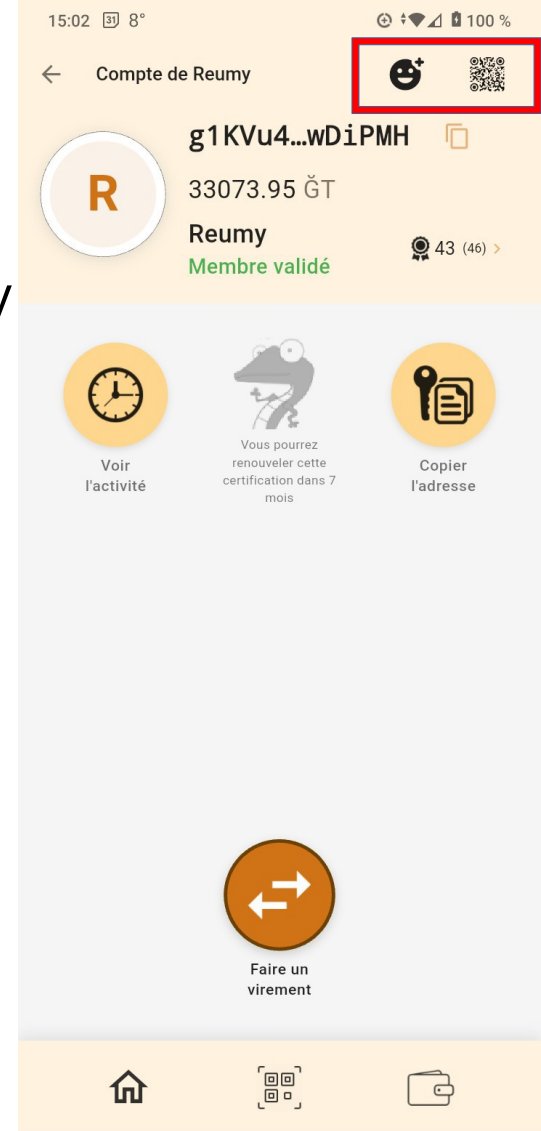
15:02 31 8°
100 %

Compte de Reumy

R

g1KVu4…wDiPMH

33073.95 ĞT

Reumy

Membre validé

43 (46) >

Voir l'activité

Vous pourrez renouveler cette certification dans 7 mois

Copier l'adresse

Faire un virement